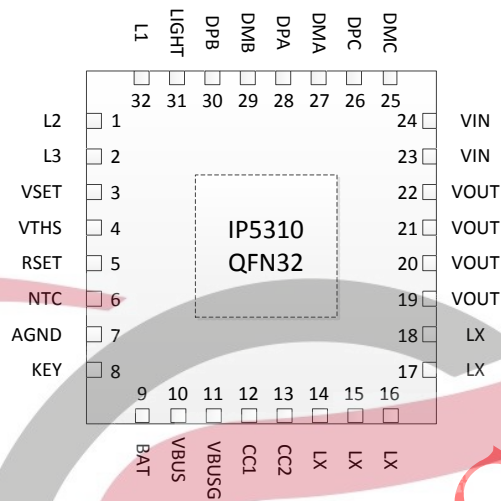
L1 LIGHT DPB DMB DPA DMA DPC DMC
32 31 30 29 28 27 26 25

L2 1
L3 2
VSET 3
VTHS 4
RSET 5
NTC 6
AGND 7
KEY 8

24 VIN
23 VIN
22 VOUT
21 VOUT
20 VOUT
19 VOUT
18 LX
17 LX

IP5310
QFN32

9 10 11 12 13 14 15 16
BAT VBUS VBUSG CC1 CC2 LX LX LX